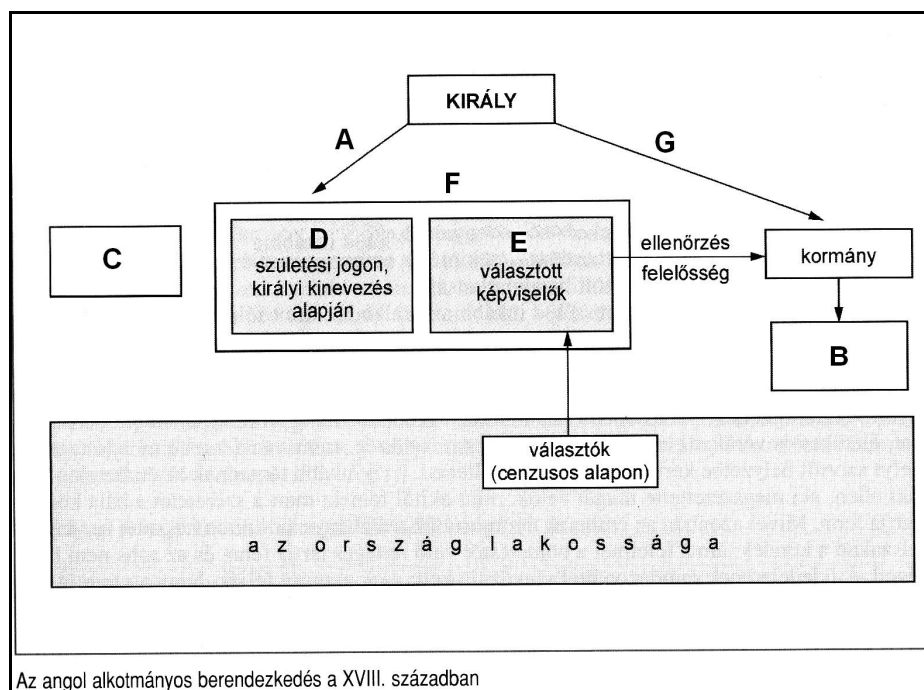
KIRÁLY

A

G

F

D
születési jogon, királyi kinevezés alapján

E
választott képviselők

ellenőrzés
felelősség

kormány

C

B

választók
(cenzusos alapon)

a z o r s z á g l a k o s s á g a

Az angol alkotmányos berendezkedés a XVIII. században